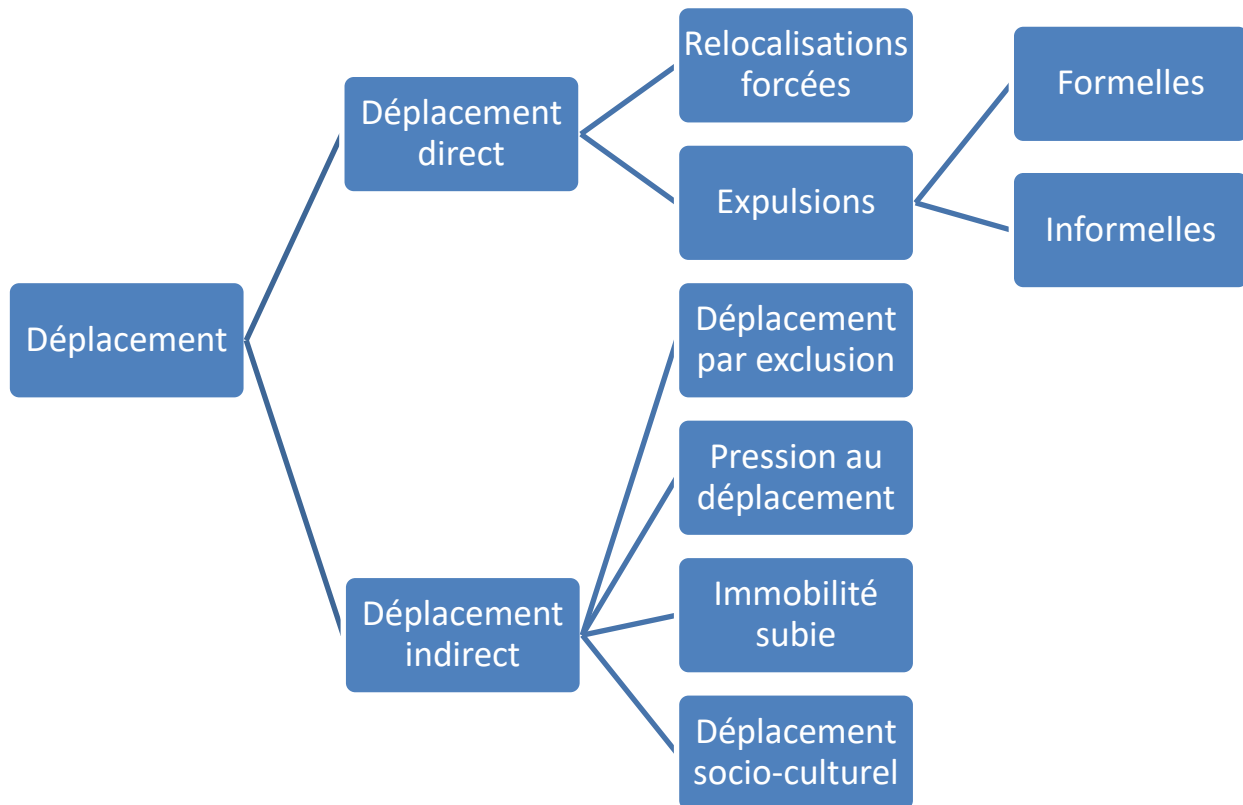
Déplacement

Déplacement direct

Relocalisations forcées

Expulsions

Formelles

Informelles

Déplacement indirect

Déplacement par exclusion

Pression au déplacement

Immobilité subie

Déplacement socio-culturel